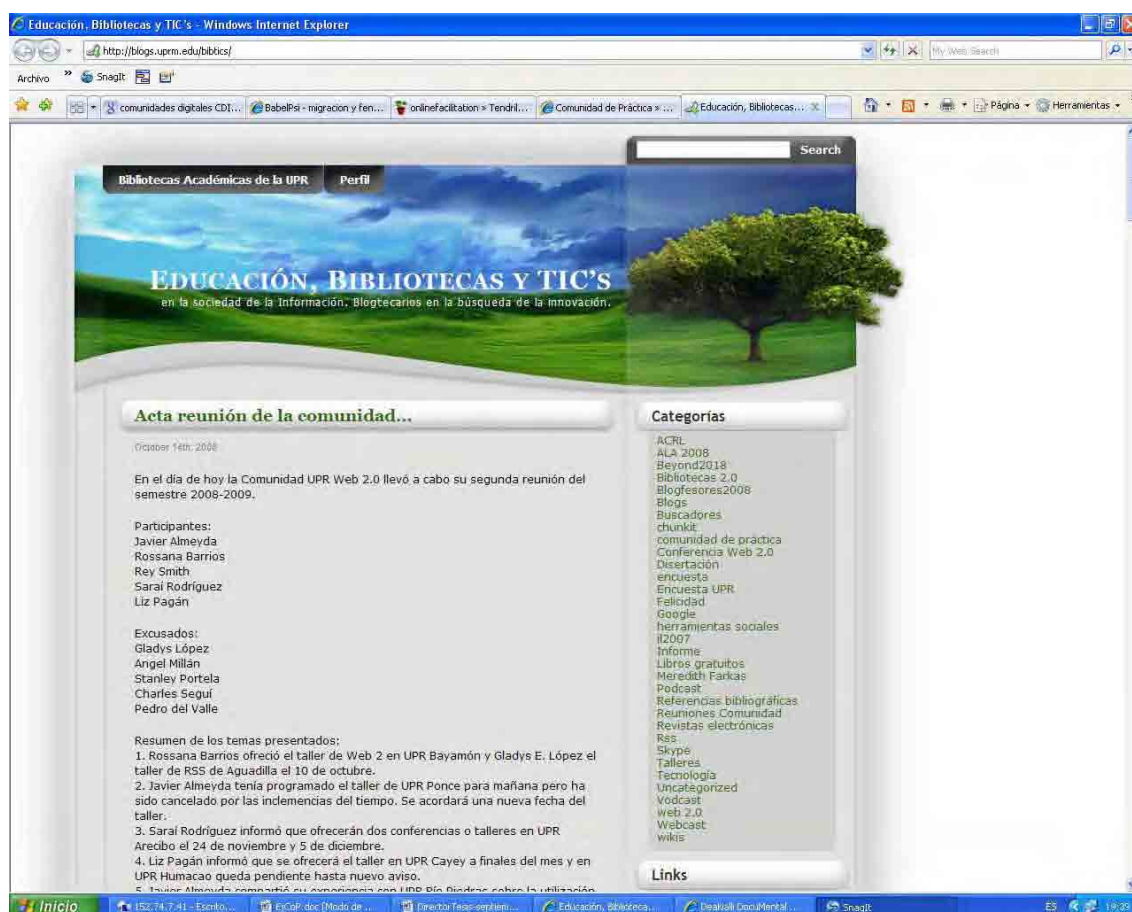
Educación, Bibliotecas y TIC's - Windows Internet Explorer

http://blogs.uprm.edu/bibtics/

My Web Search

Archivo » Snagit

comunidades digitales CDI... | BabelPsi - migracion y fen... | onlinefacilitation » Tendril... | Comunidad de Práctica » ... | Educación, Bibliotecas... | Página | Herramientas

Search

Bibliotecas Académicas de la UPR | Perfil

EDUCACIÓN, BIBLIOTECAS Y TIC'S
en la sociedad de la Información. Blogtecarios en la búsqueda de la innovación.

Acta reunión de la comunidad...

October 14th, 2008

En el día de hoy la Comunidad UPR Web 2.0 llevó a cabo su segunda reunión del semestre 2008-2009.

Participantes:
Javier Almeyda
Rossana Barrios
Rey Smith
Saraí Rodríguez
Liz Pagán

Excusados:
Gladys López
Angel Millán
Stanley Portela
Charles Seguí
Pedro del Valle

Resumen de los temas presentados:
1. Rossana Barrios ofreció el taller de Web 2 en UPR Bayamón y Gladys E. López el taller de RSS de Aguadilla el 10 de octubre.
2. Javier Almeyda tenía programado el taller de UPR Ponce para mañana pero ha sido cancelado por las inclemencias del tiempo. Se acordará una nueva fecha del taller.
3. Saraí Rodríguez informó que ofrecerán dos conferencias o talleres en UPR Arecibo el 24 de noviembre y 5 de diciembre.
4. Liz Pagán informó que se ofrecerá el taller en UPR Cayey a finales del mes y en UPR Humacao queda pendiente hasta nuevo aviso.
5. Javier Almeyda compartió su experiencia con UPR Río Piedras sobre la utilización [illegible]

Categorías
ACRL
ALA 2008
Beyond2018
Bibliotecas 2.0
Blogfesores2008
Blogs
Buscadores
chunkit
comunidad de práctica
Conferencia Web 2.0
Disertación
encuesta
Encuesta UPR
Felicidad
Google
herramientas sociales
il2007
Informe
Libros gratuitos
Meredith Farkas
Podcast
Referencias bibliográficas
Reuniones Comunidad
Revistas electrónicas
Rss
Skype
Talleres
Tecnología
Uncategorized
Vodcast
web 2.0
Webcast
wikis

Links

Inicio | 152.74.7.41 - Escrito... | ExCoP.doc [Modo de ... | DirectorTeas-septiem... | Educación, Biblioteca... | Deakall DocuMental ... | Snagit | ES 19:29